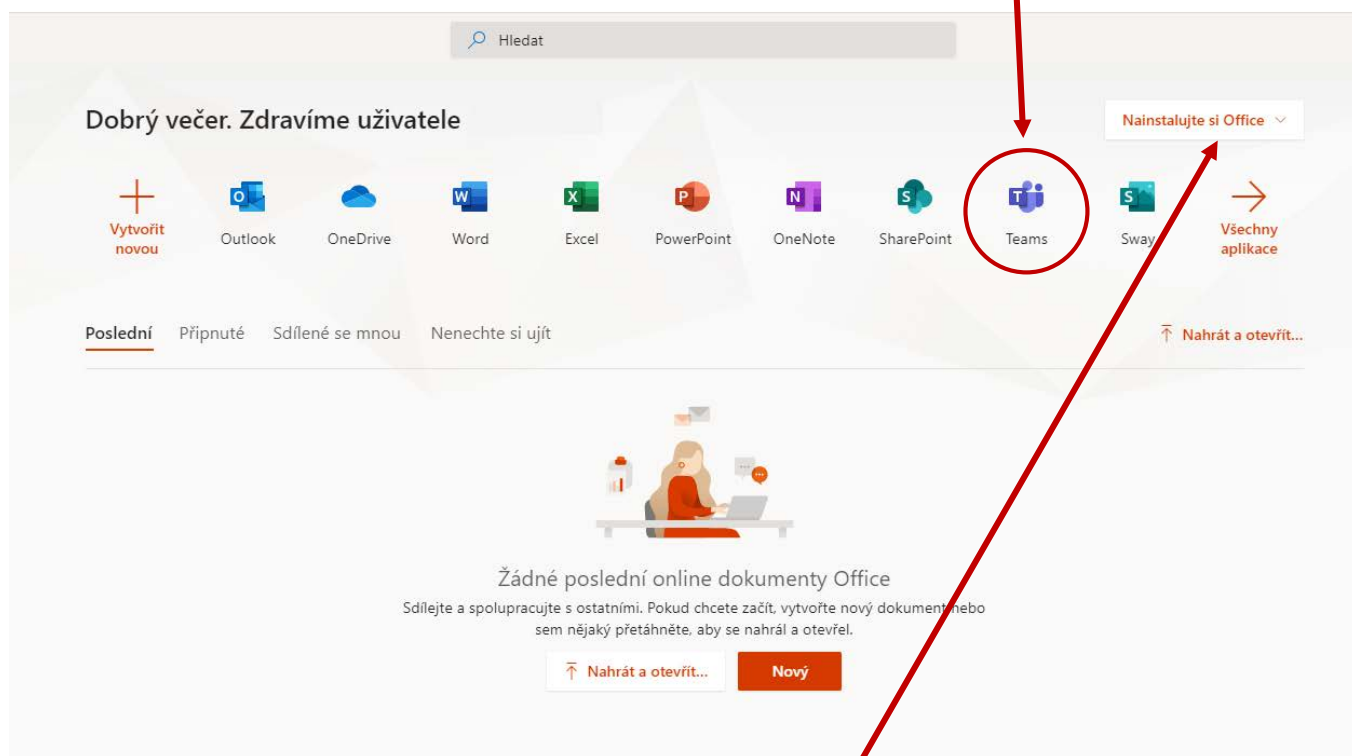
Hledat

Dobrý večer. Zdravíme uživatele

Nainstalujte si Office

Vytvořit novou

Outlook

OneDrive

Word

Excel

PowerPoint

OneNote

SharePoint

Teams

Sway

Všechny aplikace

Poslední

Připnuté

Sdílené se mnou

Nenechte si ujít

Nahrát a otevřít...

Žádné poslední online dokumenty Office

Sdílejte a spolupracujte s ostatními. Pokud chcete začít, vytvořte nový dokument nebo sem nějaký přetáhněte, aby se nahrál a otevřel.

Nahrát a otevřít...

Nový